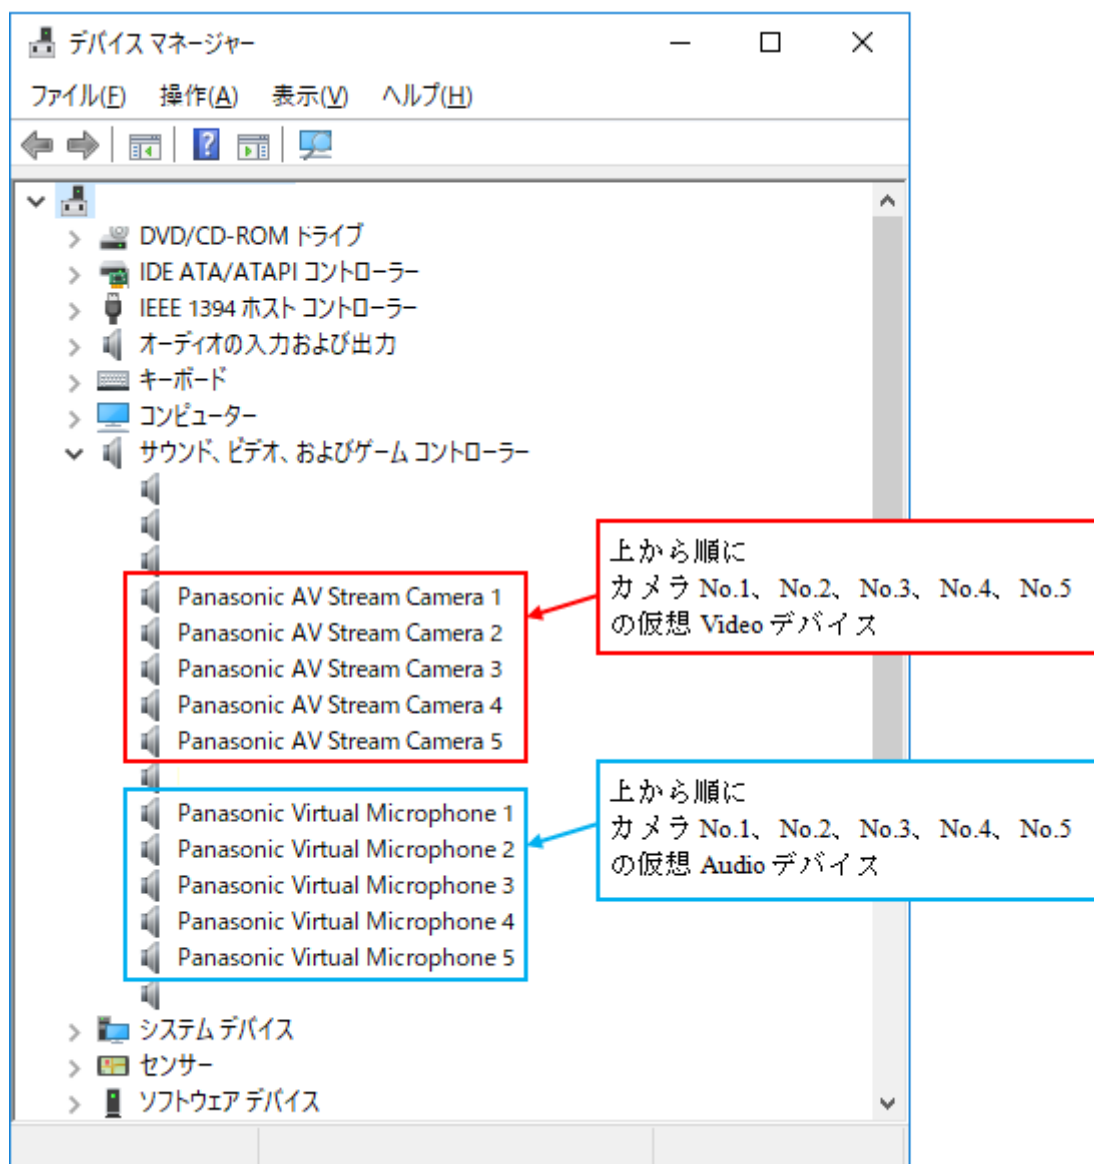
デバイス マネージャー

ファイル(F) 操作(A) 表示(V) ヘルプ(H)

DVD/CD-ROM ドライブ
IDE ATA/ATAPI コントローラー
IEEE 1394 ホスト コントローラー
オーディオの入力および出力
キーボード
コンピューター
サウンド、ビデオ、およびゲーム コントローラー
Panasonic AV Stream Camera 1
Panasonic AV Stream Camera 2
Panasonic AV Stream Camera 3
Panasonic AV Stream Camera 4
Panasonic AV Stream Camera 5
Panasonic Virtual Microphone 1
Panasonic Virtual Microphone 2
Panasonic Virtual Microphone 3
Panasonic Virtual Microphone 4
Panasonic Virtual Microphone 5
システム デバイス
センサー
ソフトウェア デバイス

上から順に
カメラ No.1、No.2、No.3、No.4、No.5
の仮想 Video デバイス

上から順に
カメラ No.1、No.2、No.3、No.4、No.5
の仮想 Audio デバイス